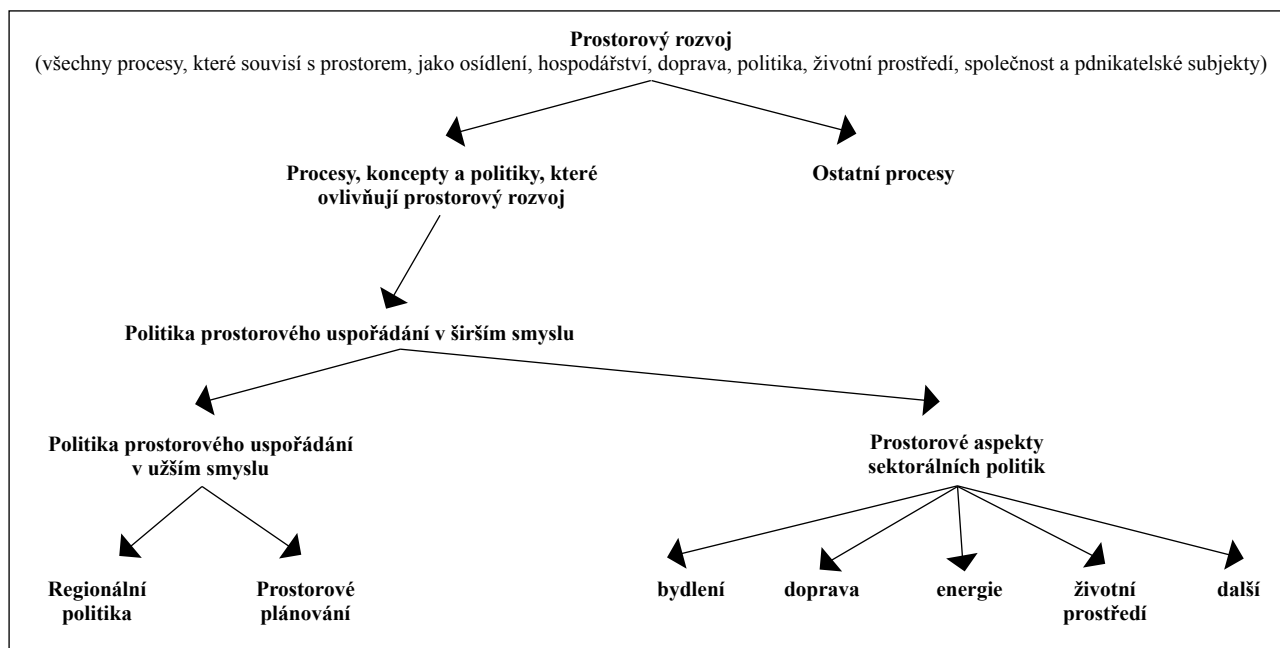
Prostorový rozvoj
(všechny procesy, které souvisí s prostorem, jako osídlení, hospodářství, doprava, politika, životní prostředí, společnost a pdnikatelské subjekty)

Procesy, koncepty a politiky, které ovlivňují prostorový rozvoj

Ostatní procesy

Politika prostorového uspořádání v širším smyslu

Politika prostorového uspořádání v užším smyslu

Prostorové aspekty sektorálních politik

Regionální politika

Prostorové plánování

bydlení

doprava

energie

životní prostředí

další